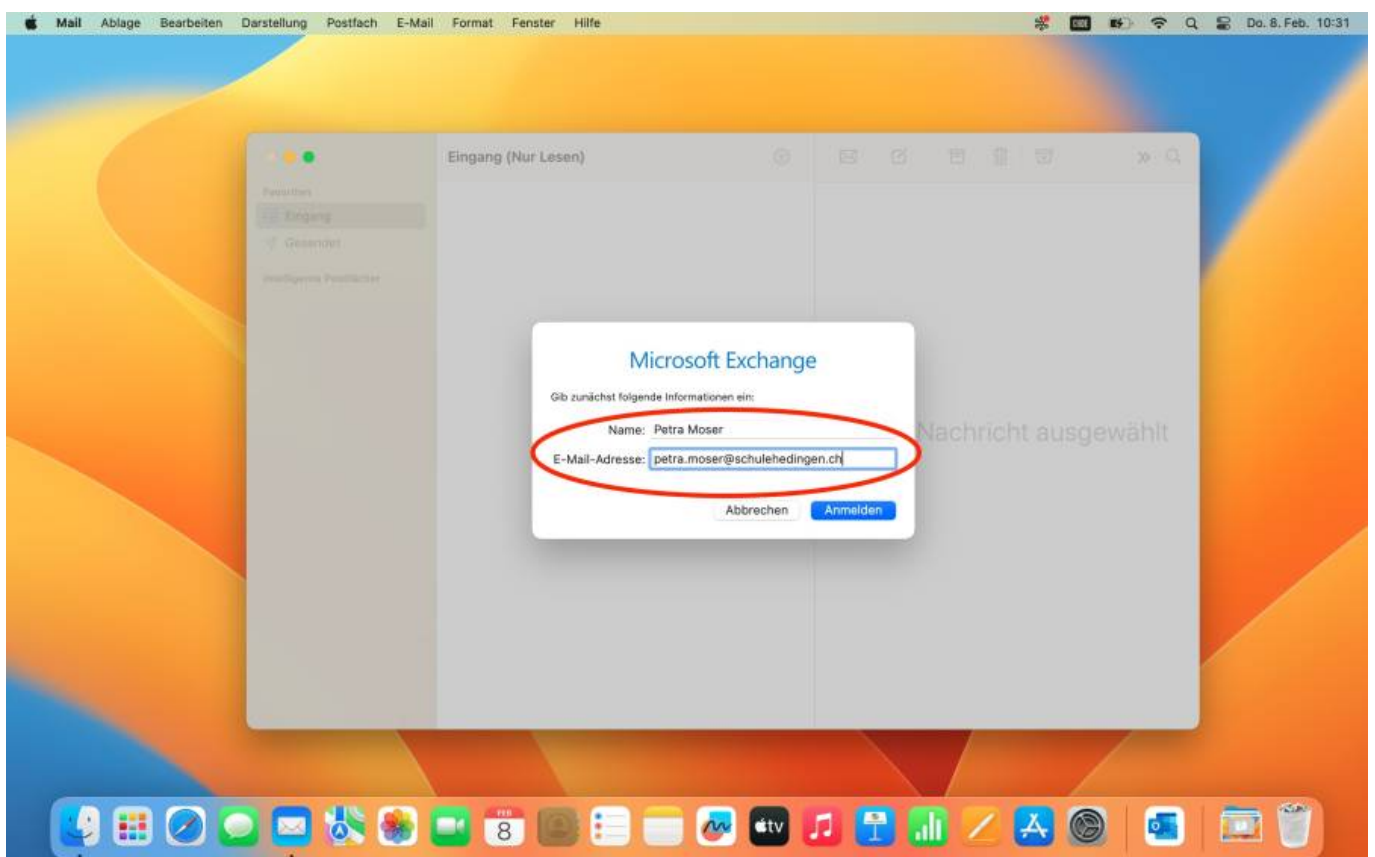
Mail Ablage Bearbeiten Darstellung Postfach E-Mail Format Fenster Hilfe

Do. 8. Feb. 10:31

Eingang (Nur Lesen)

Favoriten
Eingang
Gesendet
Intelligente Postfächer

Microsoft Exchange

Gib zunächst folgende Informationen ein:

Name: Petra Moser

E-Mail-Adresse: petra.moser@schulehedingen.ch

Abbrechen Anmelden

Nachricht ausgewählt

FEB
8

tv